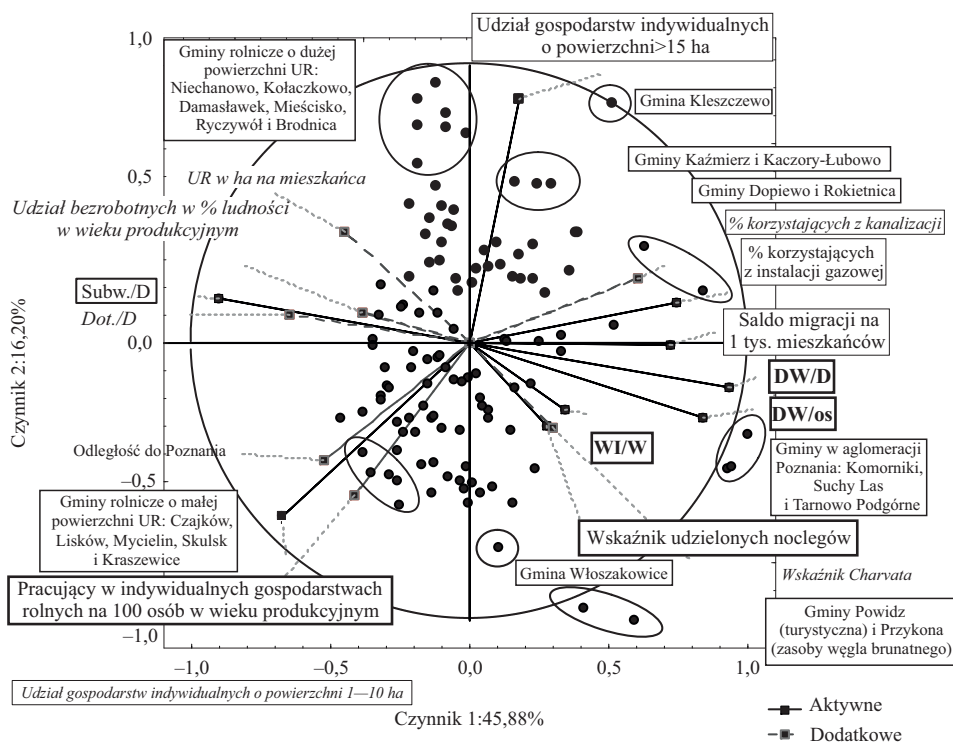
1,0

Udział gospodarstw indywidualnych o powierzchni>15 ha

Gminy rolnicze o dużej powierzchni UR: Niechanowo, Kołaczkowo, Damasławek, Mieścisko, Ryczywół i Brodnica

Gmina Kleszczewo

0,5

UR w ha na mieszkańca

Gminy Kaźmierz i Kaczory-Łubowo

Gminy Dopiewo i Rokietnica

Udział bezrobotnych w % ludności w wieku produkcyjnym

% korzystających z kanalizacji

% korzystających z instalacji gazowej

Subw./D

Dot./D

Czynnik 2:16,20%

0,0

Saldo migracji na 1 tys. mieszkańców

DW/D

DW/os

WI/W

Odległość do Poznania

Gminy w aglomeracji Poznania: Komorniki, Suchy Las i Tarnowo Podgórne

Gminy rolnicze o małej powierzchni UR: Czajków, Lisków, Mycielin, Skulsk i Kraszewice

Wskaźnik udzielonych noclegów

Gmina Włoszakowice

Pracujący w indywidualnych gospodarstwach rolnych na 100 osób w wieku produkcyjnym

Wskaźnik Charvata

−1,0

Gminy Powidz (turystyczna) i Przykona (zasoby węgla brunatnego)

−1,0 −0,5 0,0 0,5 1,0

Udział gospodarstw indywidualnych o powierzchni 1—10 ha

Czynnik 1:45,88%

Aktywne

Dodatkowe